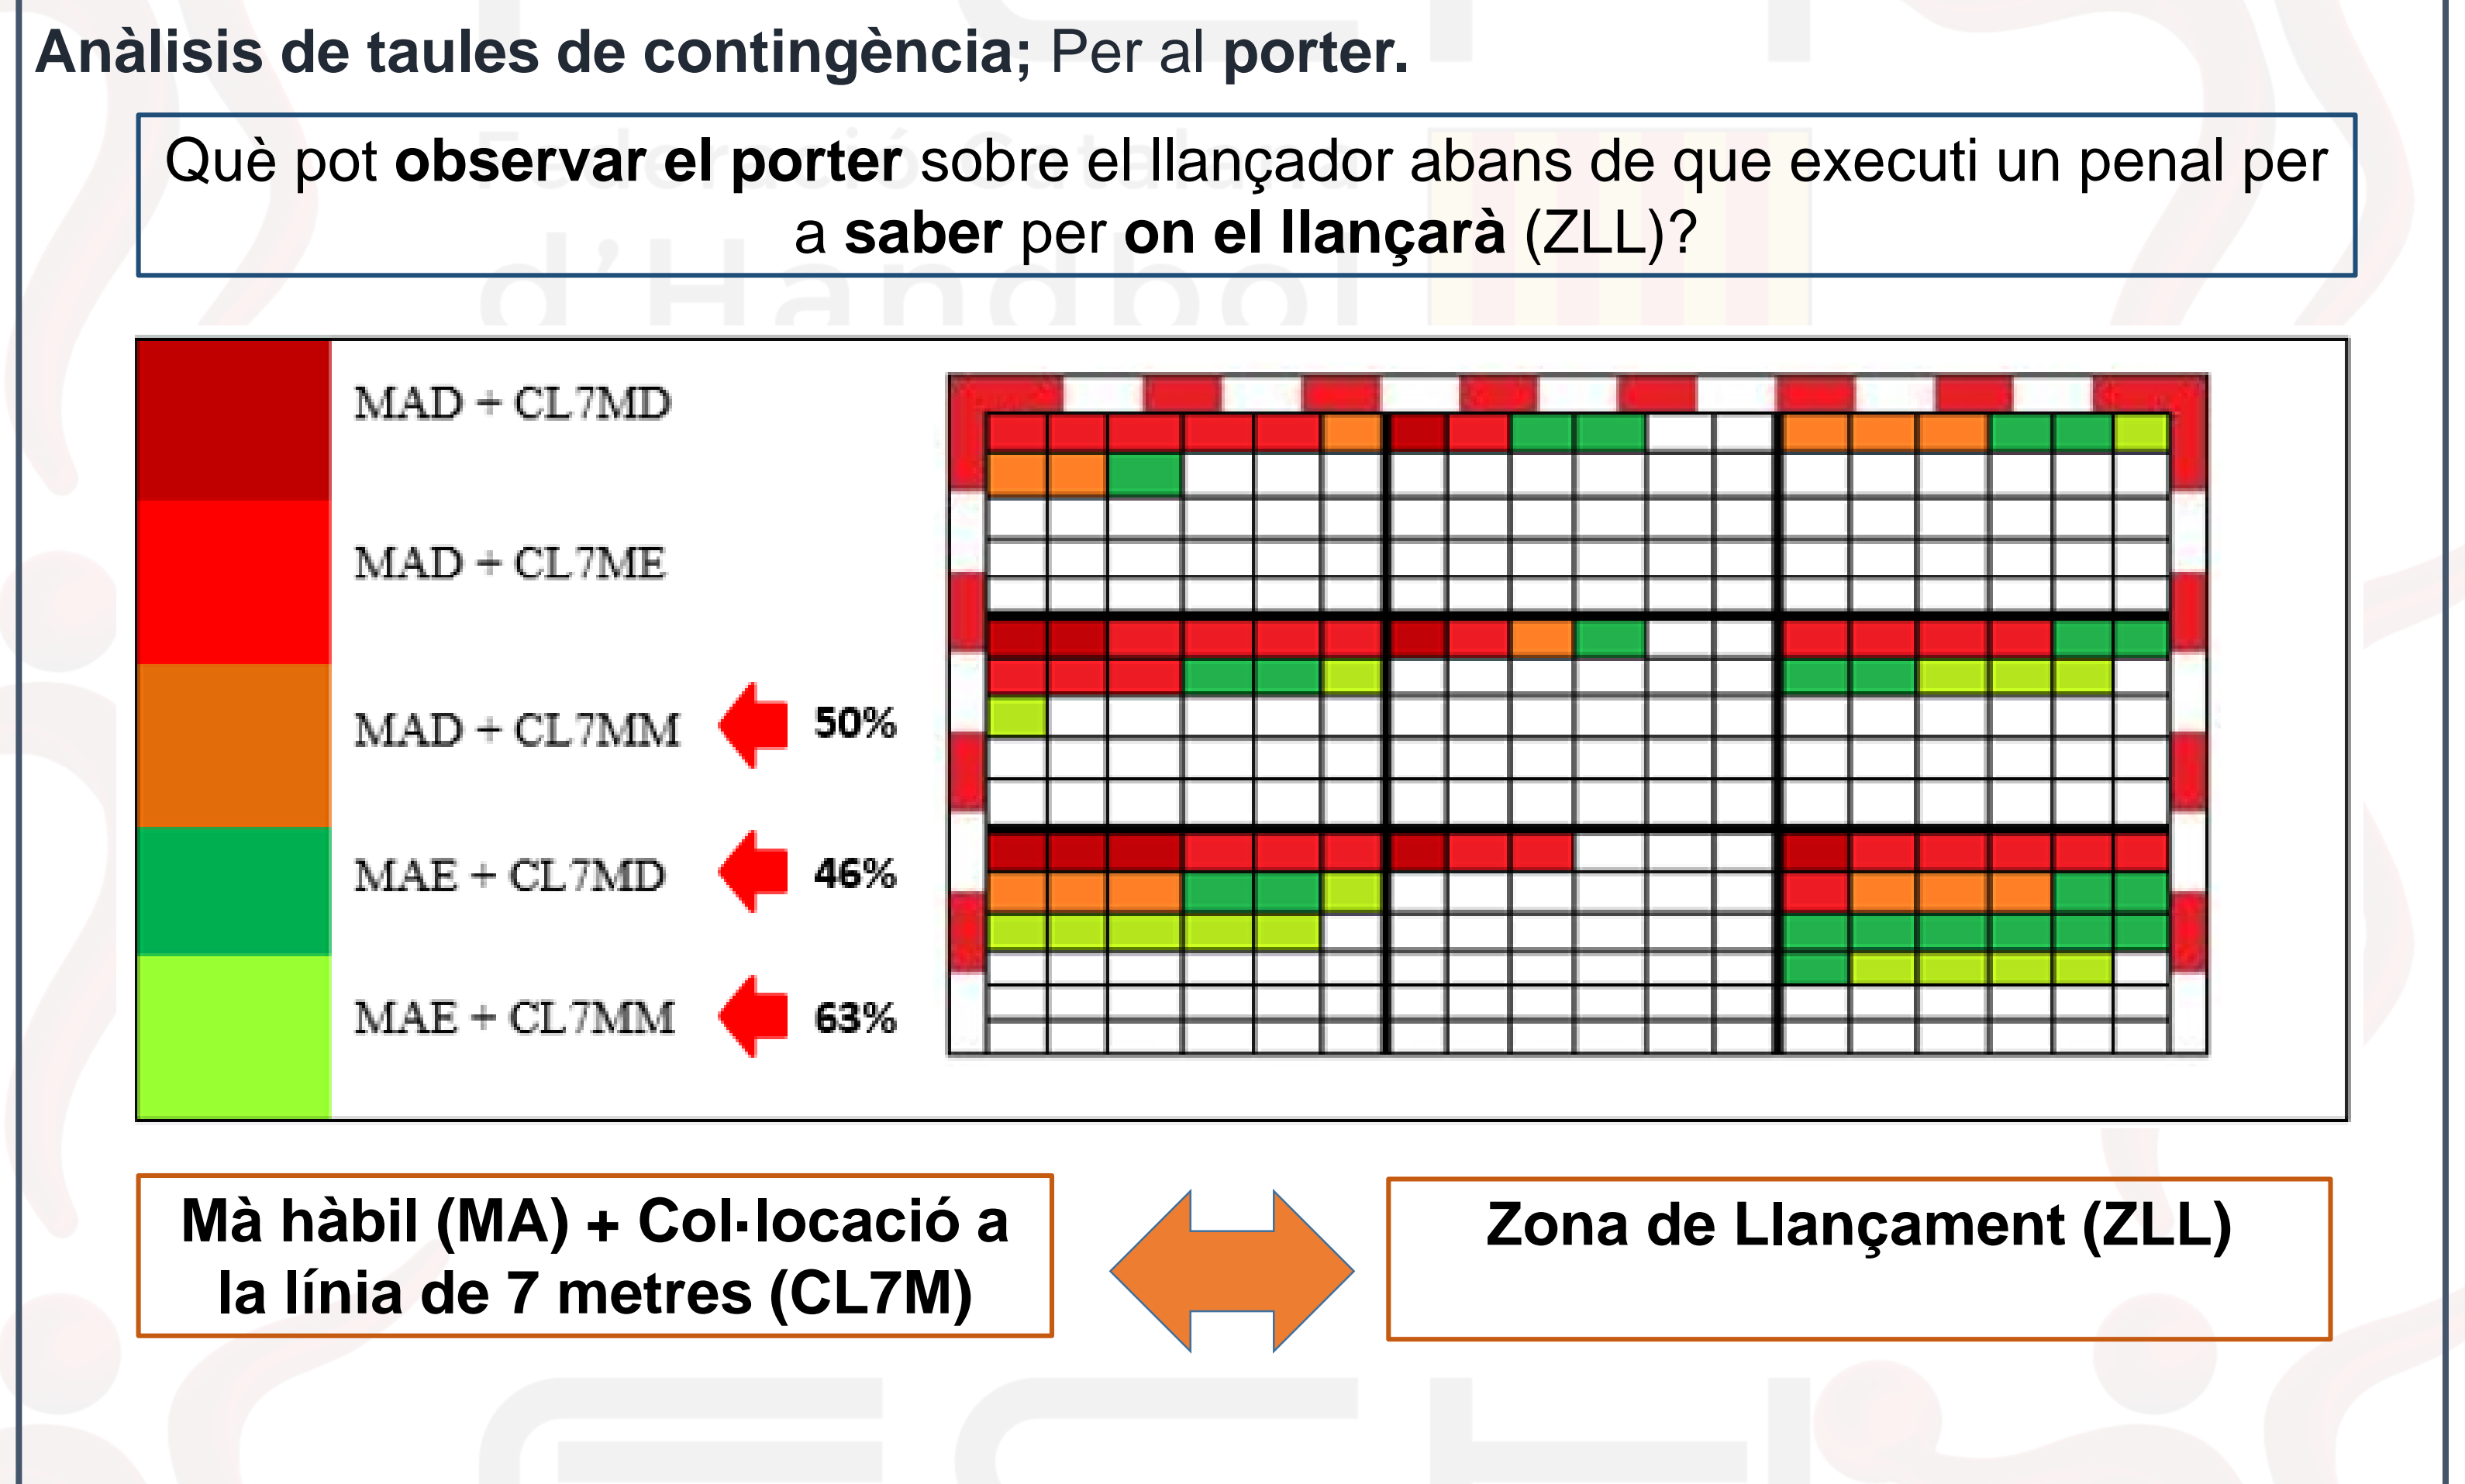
**Anàlisis de taules de contingència;** Per al **porter.**

Què pot **observar el porter** sobre el llançador abans de que executi un penal per a **saber** per **on el llançarà** (ZLL)?

MAD + CL7MD

MAD + CL7ME

MAD + CL7MM 50%

MAE + CL7MD 46%

MAE + CL7MM 63%

**Mà hàbil (MA) + Col·locació a la línia de 7 metres (CL7M)**

**Zona de Llançament (ZLL)**